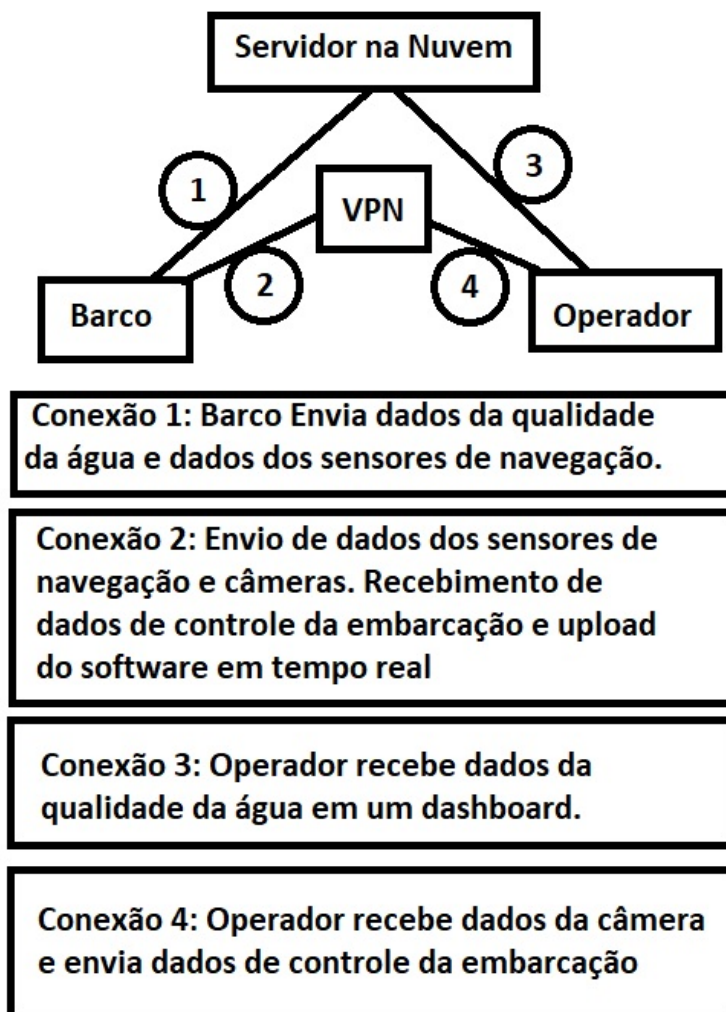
Servidor na Nuvem

1

3

VPN

2

4

Barco

Operador

Conexão 1: Barco Envia dados da qualidade da água e dados dos sensores de navegação.

Conexão 2: Envio de dados dos sensores de navegação e câmeras. Recebimento de dados de controle da embarcação e upload do software em tempo real

Conexão 3: Operador recebe dados da qualidade da água em um dashboard.

Conexão 4: Operador recebe dados da câmera e envia dados de controle da embarcação